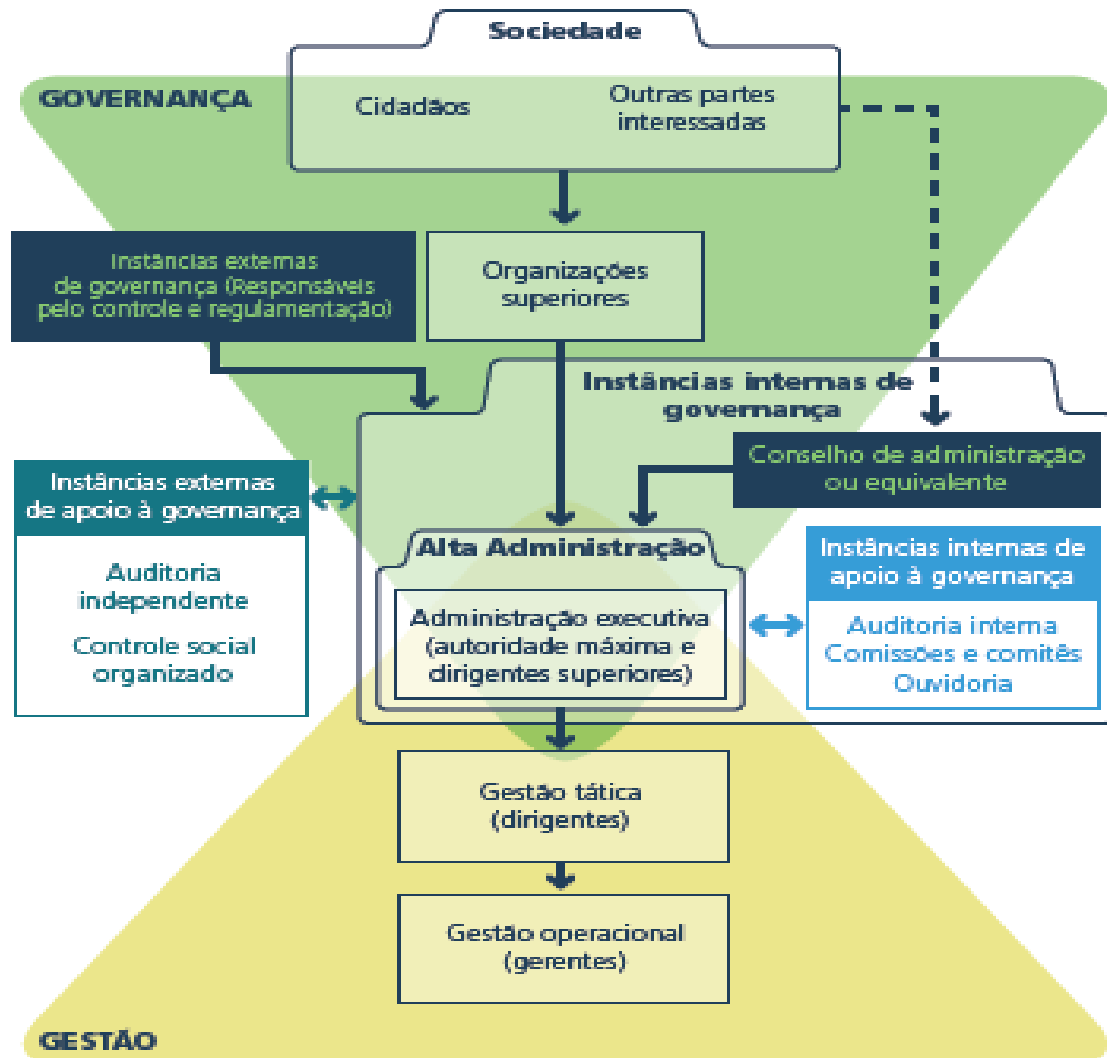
Sociedade

GOVERNANÇA

Cidadãos

Outras partes interessadas

Instâncias externas de governança (Responsáveis pelo controle e regulamentação)

Organizações superiores

Instâncias internas de governança

Conselho de administração ou equivalente

Instâncias externas de apoio à governança

Auditoria independente

Controle social organizado

Alta Administração

Administração executiva (autoridade máxima e dirigentes superiores)

Instâncias internas de apoio à governança

Auditoria interna
Comissões e comitês
Ouvidoria

Gestão tática (dirigentes)

Gestão operacional (gerentes)

GESTÃO